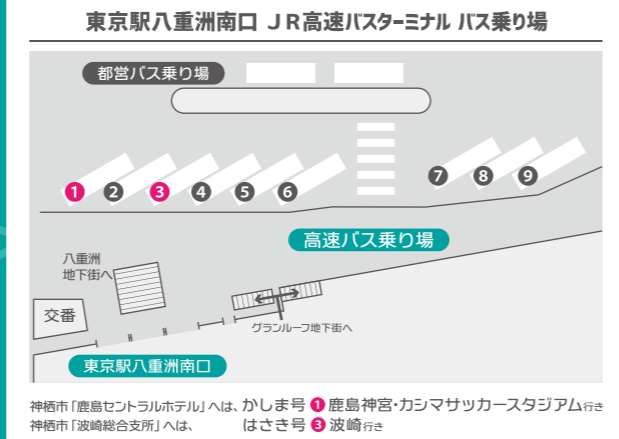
東京駅八重洲南口 ＪＲ高速バスターミナル バス乗り場

都営バス乗り場

1 2 3 4 5 6 7 8 9

高速バス乗り場

八重洲
地下街へ

交番

グランルーフ地下街へ

東京駅八重洲南口

神栖市「鹿島セントラルホテル」へは、かしま号 1 鹿島神宮・カシマサッカースタジアム行き
神栖市「波崎総合支所」へは、はさき号 3 波崎行き